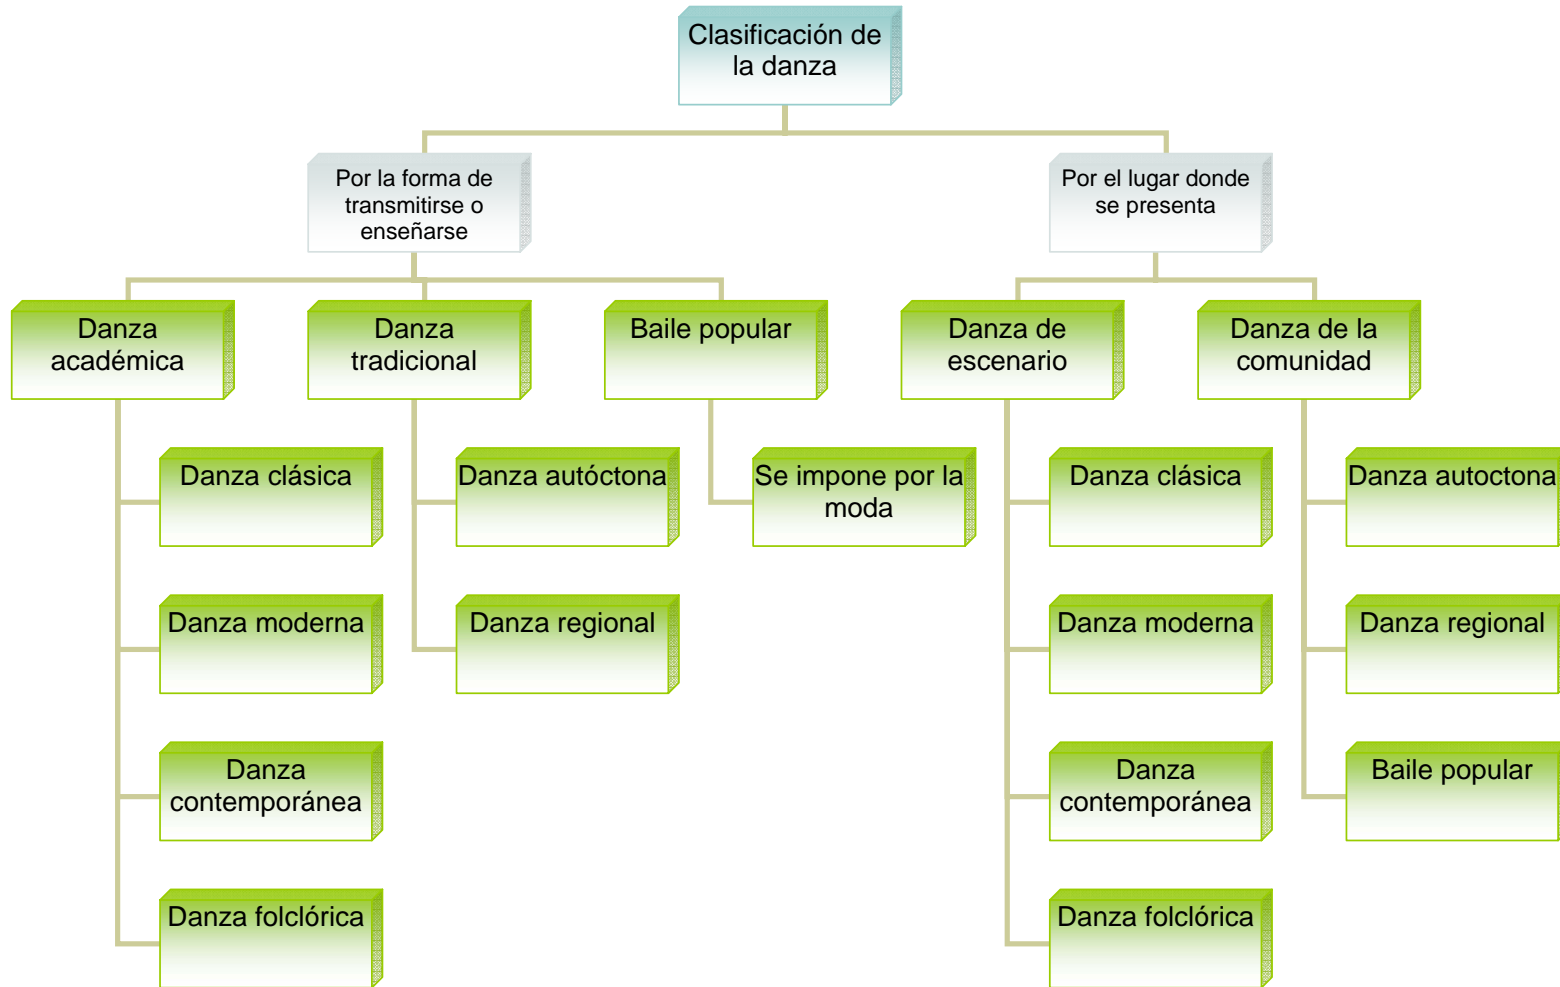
Clasificación de la danza

Por la forma de transmitirse o enseñarse

Por el lugar donde se presenta

Danza académica

Danza clásica

Danza moderna

Danza contemporánea

Danza folclórica

Danza tradicional

Danza autóctona

Danza regional

Baile popular

Se impone por la moda

Danza de escenario

Danza clásica

Danza moderna

Danza contemporánea

Danza folclórica

Danza de la comunidad

Danza autoctona

Danza regional

Baile popular